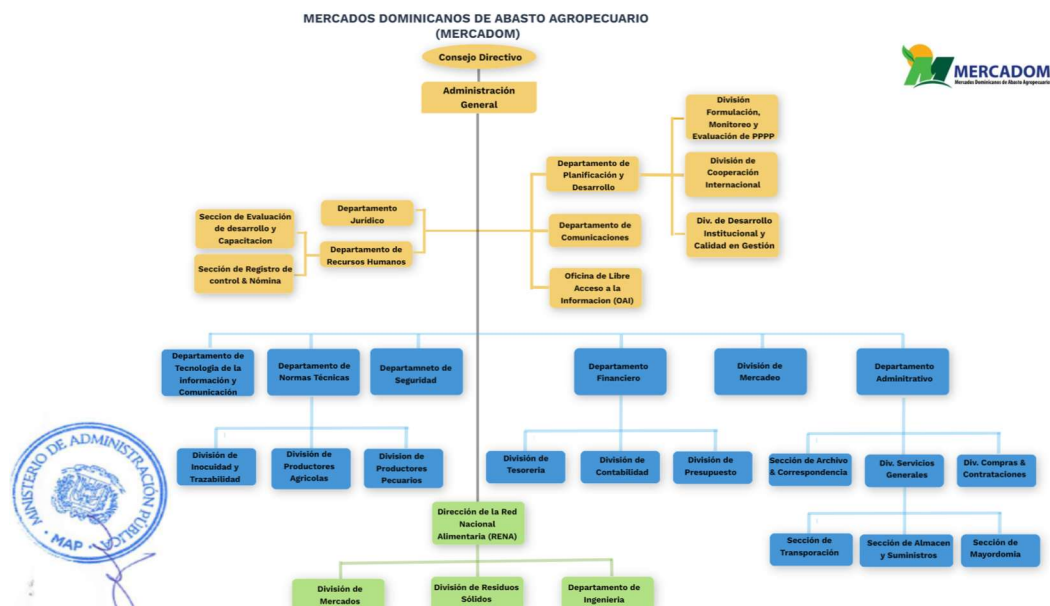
MERCADOS DOMINICANOS DE ABASTO AGROPECUARIO
(MERCADOM)

MERCADOM
Mercados Dominicanos de Abasto Agropecuario

Consejo Directivo

Administración General

División Formulación, Monitoreo y Evaluación de PPPP

Departamento de Planificación y Desarrollo

División de Cooperación Internacional

Div. de Desarrollo Institucional y Calidad en Gestión

Departamento de Comunicaciones

Oficina de Libre Acceso a la Informacion (OAI)

Departamento Jurídico

Departamento de Recursos Humanos

Seccion de Evaluación de desarrollo y Capacitacion

Sección de Registro de control & Nómina

Departamento de Tecnologia de la información y Comunicación

Departamento de Normas Técnicas

Departamneto de Seguridad

Departamento Financiero

División de Mercadeo

Departamento Admnitrativo

División de Inocuidad y Trazabilidad

División de Productores Agricolas

Division de Productores Pecuarios

División de Tesoreria

División de Contabilidad

División de Presupuesto

Sección de Archivo & Correspondencia

Div. Servicios Generales

Div. Compras & Contrataciones

Sección de Transporación

Sección de Almacen y Suministros

Sección de Mayordomia

Dirección de la Red Nacional Alimentaria (RENA)

División de Mercados

División de Residuos Sólidos

Departamento de Ingenieria

MINISTERIO DE ADMINISTRACIÓN PÚBLICA
MAP